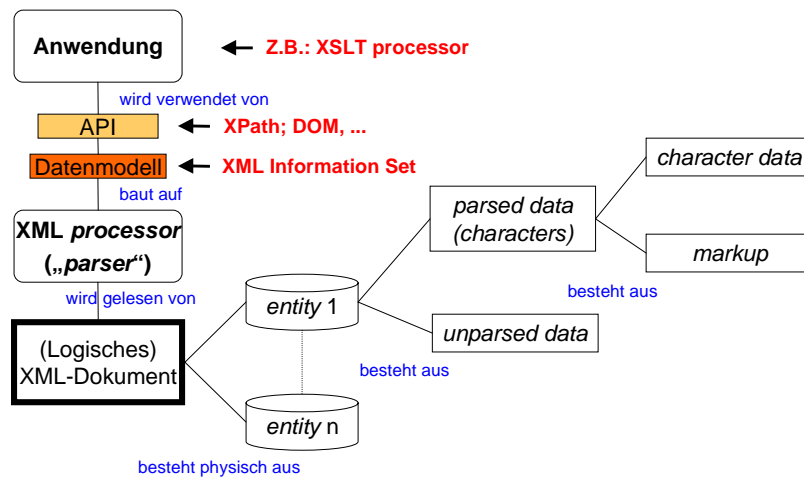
Anwendung
Z.B.: XSLT processor
wird verwendet von
API
XPath; DOM, ...
Datenmodell
XML Information Set
baut auf
XML *processor* („*parser*“)
wird gelesen von
(Logisches) XML-Dokument
*entity* 1
*entity* n
besteht physisch aus
besteht aus
*parsed data (characters)*
*unparsed data*
besteht aus
*character data*
*markup*